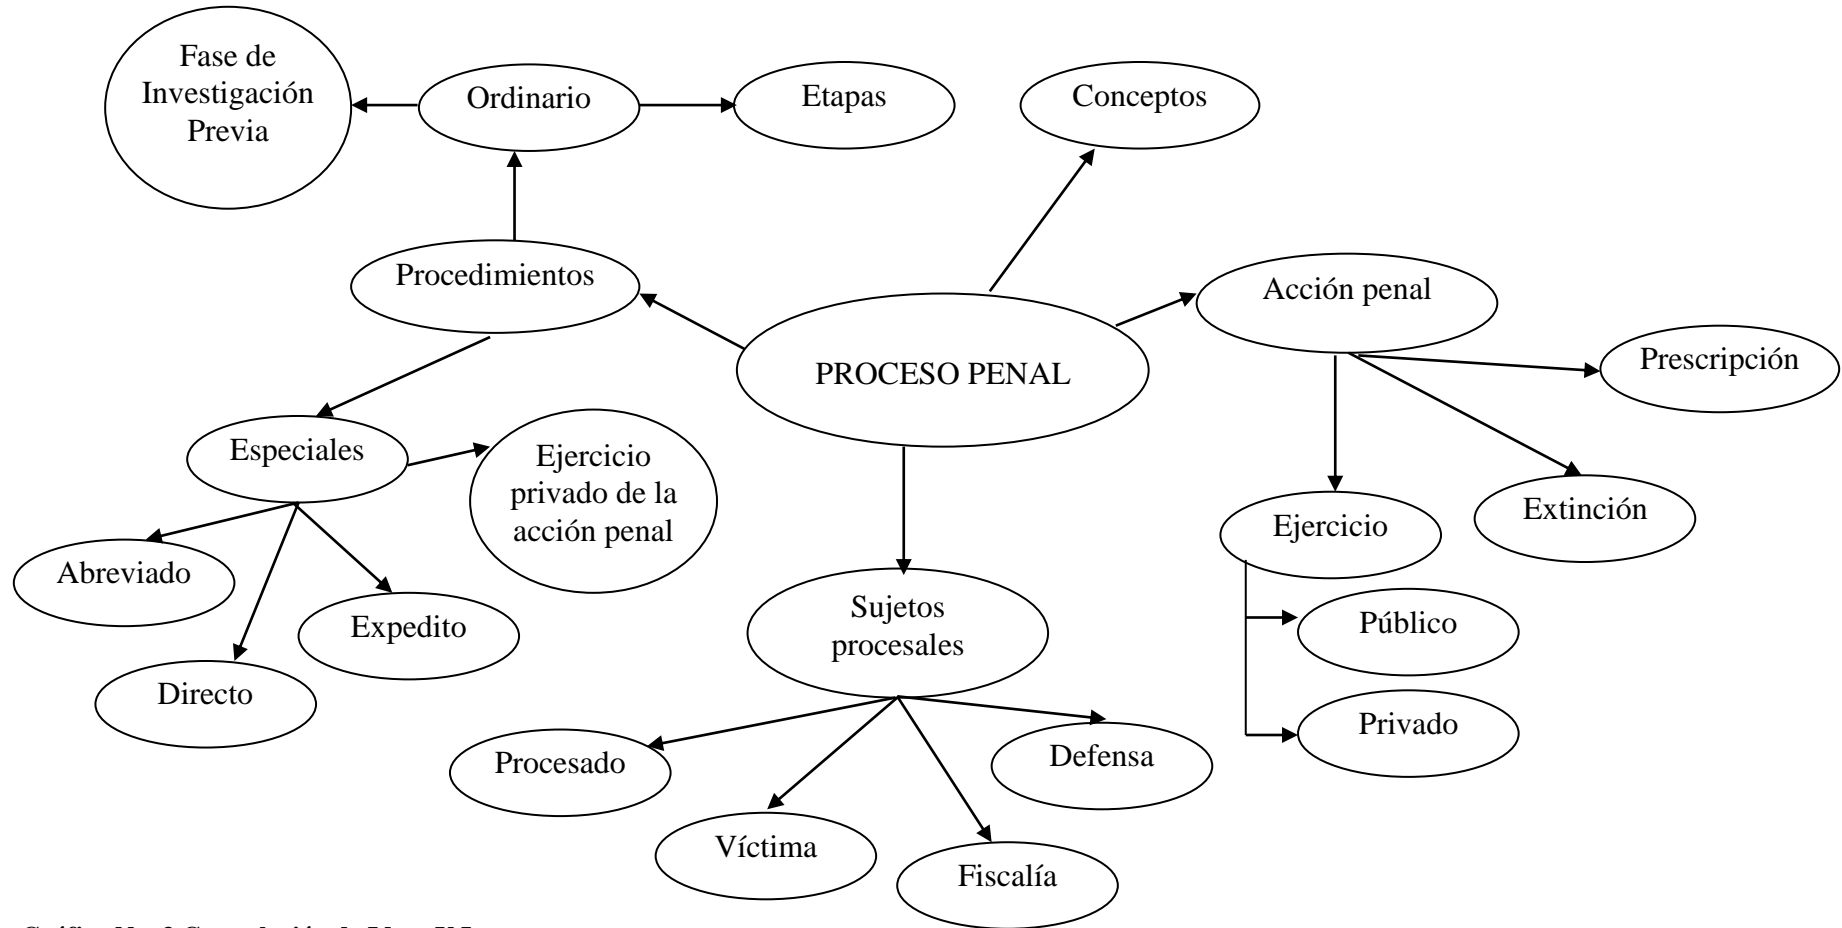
Fase de Investigación Previa

Ordinario

Etapas

Conceptos

Procedimientos

Acción penal

PROCESO PENAL

Prescripción

Especiales

Ejercicio privado de la acción penal

Extinción

Ejercicio

Abreviado

Expedito

Sujetos procesales

Público

Directo

Privado

Procesado

Defensa

Víctima

Fiscalía

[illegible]